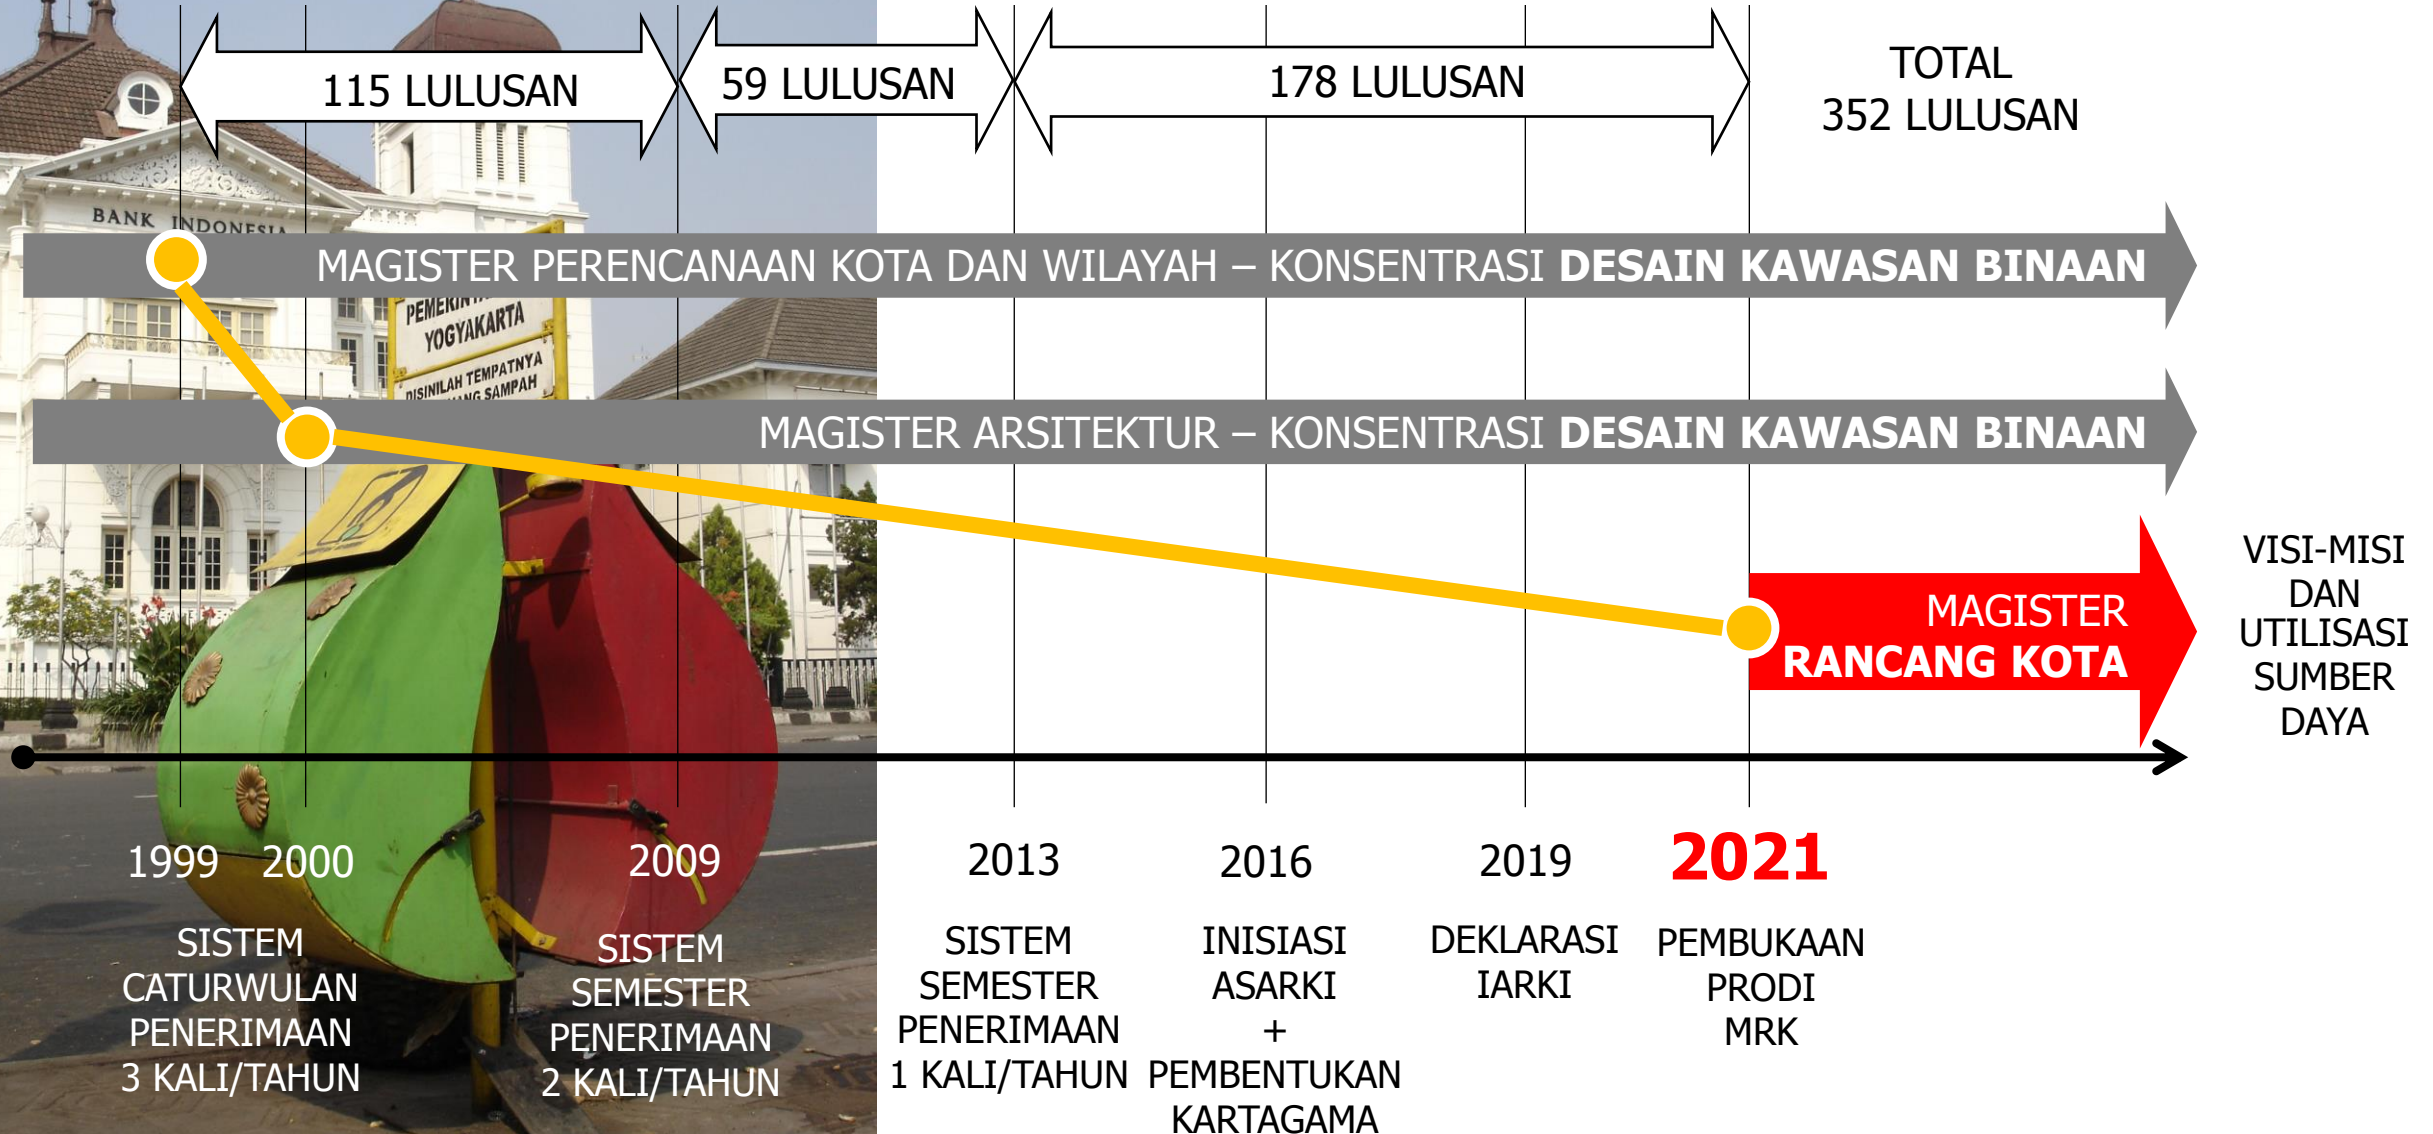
115 LULUSAN

59 LULUSAN

178 LULUSAN

TOTAL
352 LULUSAN

BANK INDONESIA

MAGISTER PERENCANAAN KOTA DAN WILAYAH – KONSENTRASI **DESAIN KAWASAN BINAAN**

PEMERINTAH YOGYAKARTA
DISINILAH TEMPATNYA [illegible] SAMPAH

MAGISTER ARSITEKTUR – KONSENTRASI **DESAIN KAWASAN BINAAN**

MAGISTER
**RANCANG KOTA**

VISI-MISI
DAN
UTILISASI
SUMBER
DAYA

1999 2000

2009

2013

2016

2019

**2021**

SISTEM
CATURWULAN
PENERIMAAN
3 KALI/TAHUN

SISTEM
SEMESTER
PENERIMAAN
2 KALI/TAHUN

SISTEM
SEMESTER
PENERIMAAN
1 KALI/TAHUN

INISIASI
ASARKI
+
PEMBENTUKAN
KARTAGAMA

DEKLARASI
IARKI

PEMBUKAAN
PRODI
MRK